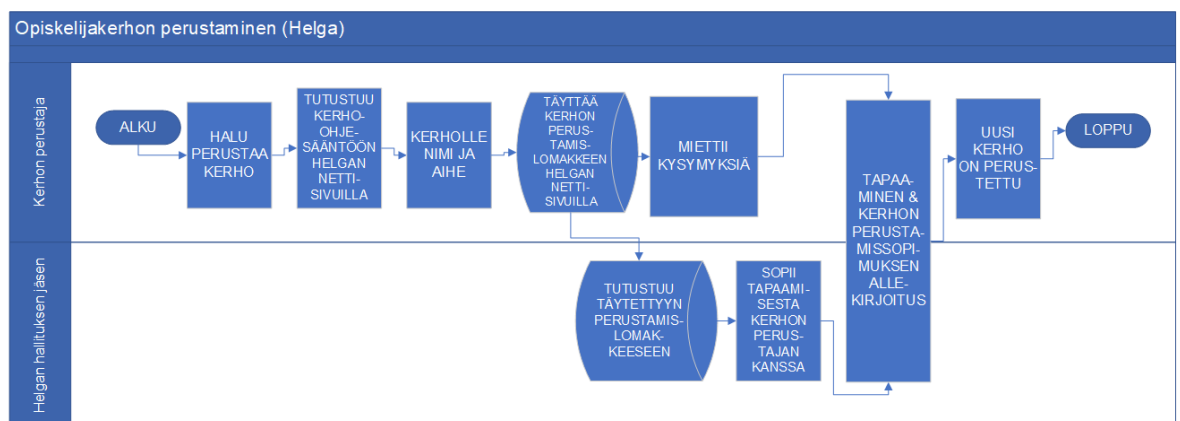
Opiskelijakerhon perustaminen (Helga)

Kerhon perustaja

ALKU

HALU PERUSTAA KERHO

TUTUSTUU KERHOOHJESÄÄNTÖÖN HELGAN NETTISIVUILLA

KERHOLLE NIMI JA AIHE

TÄYTTÄÄ KERHON PERUSTAMISLOMAKKEEN HELGAN NETTISIVUILLA

MIETTII KYSYMYKSIÄ

TAPAAMINEN & KERHON PERUSTAMISSOPIMUKSEN ALLEKIRJOITUS

UUSI KERHO ON PERUSTETTU

LOPPU

Helgan hallituksen jäsen

TUTUSTUU TÄYTETTYYN PERUSTAMISLOMAKKEESEEN

SOPII TAPAAMISESTA KERHON PERUSTAJAN KANSSA